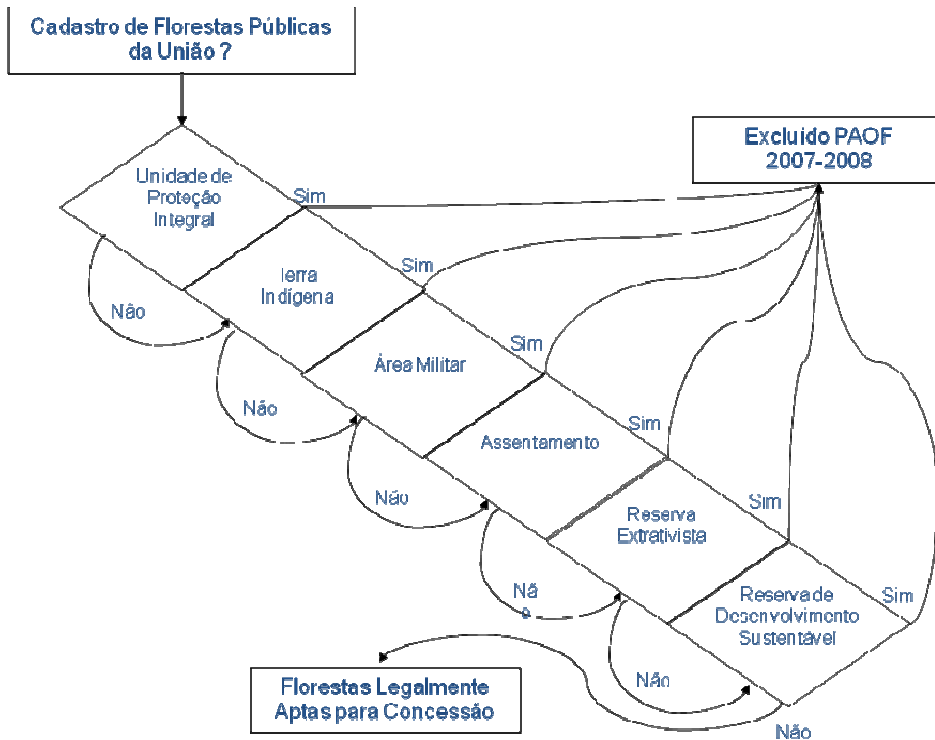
Cadastro de Florestas Públicas da União ?

Excluído PAOF 2007-2008

Unidade de Proteção Integral

Sim

Não

Terra Indígena

Sim

Não

Área Militar

Sim

Não

Assentamento

Sim

Nã o

Reserva Extrativista

Sim

Não

Reserva de Desenvolvimento Sustentável

Sim

Não

Florestas Legalmente Aptas para Concessão